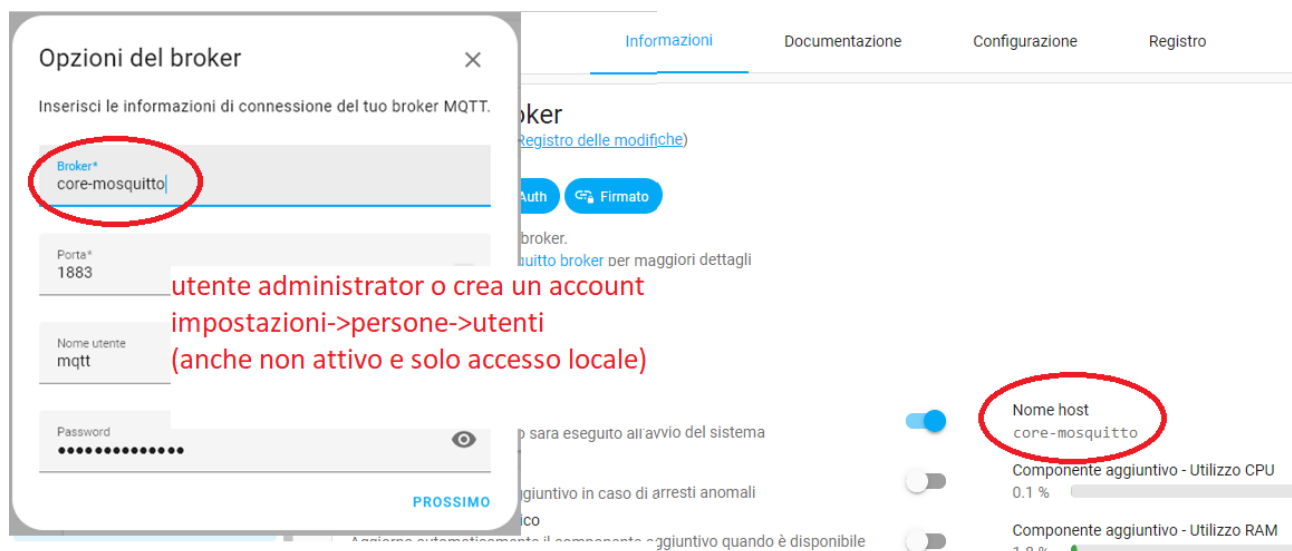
Opzioni del broker

Inserisci le informazioni di connessione del tuo broker MQTT.

Broker*
core-mosquitto

Porta*
1883

Nome utente
mqtt

Password
••••••••••••••

PROSSIMO

utente administrator o crea un account
impostazioni->persone->utenti
(anche non attivo e solo accesso locale)

Informazioni Documentazione Configurazione Registro

oker
Registro delle modifiche)

Auth Firmato

broker.
quitto broker per maggiori dettagli

o sara eseguito all'avvio del sistema

giuntivo in caso di arresti anomali

ico
Aggiorna automaticamente il componente aggiuntivo quando è disponibile

Nome host
core-mosquitto

Componente aggiuntivo - Utilizzo CPU
0.1 %

Componente aggiuntivo - Utilizzo RAM
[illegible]